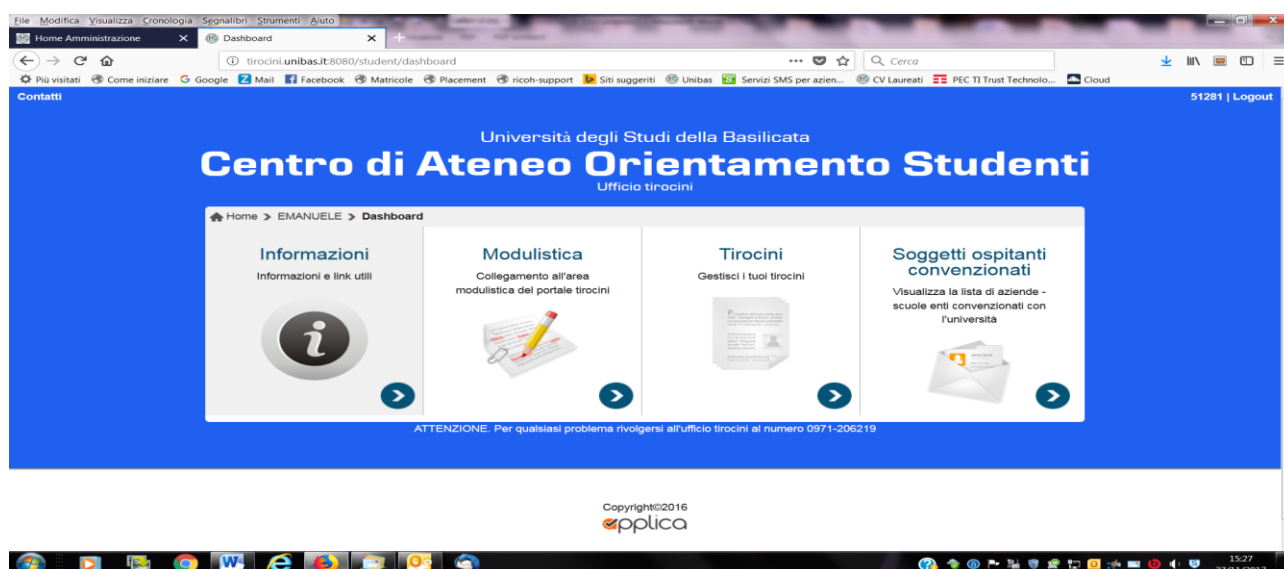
File Modifica Visualizza Cronologia Segnalibri Strumenti Aiuto

Home Amministrazione ×
Dashboard ×

tirocini.unibas.it:8080/student/dashboard
Cerca

Più visitati Come iniziare Google Mail Facebook Matricole Placement ricoh-support Siti suggeriti Unibas Servizi SMS per azien... CV Laureati PEC TI Trust Technolo... Cloud

Contatti
51281 | Logout

Università degli Studi della Basilicata
Centro di Ateneo Orientamento Studenti
Ufficio tirocini

Home > EMANUELE > Dashboard

Informazioni
Informazioni e link utili

Modulistica
Collegamento all'area modulistica del portale tirocini

Tirocini
Gestisci i tuoi tirocini

Soggetti ospitanti convenzionati
Visualizza la lista di aziende - scuole enti convenzionati con l'università

ATTENZIONE. Per qualsiasi problema rivolgersi all'ufficio tirocini al numero 0971-206219

Copyright©2016
applica

15:27